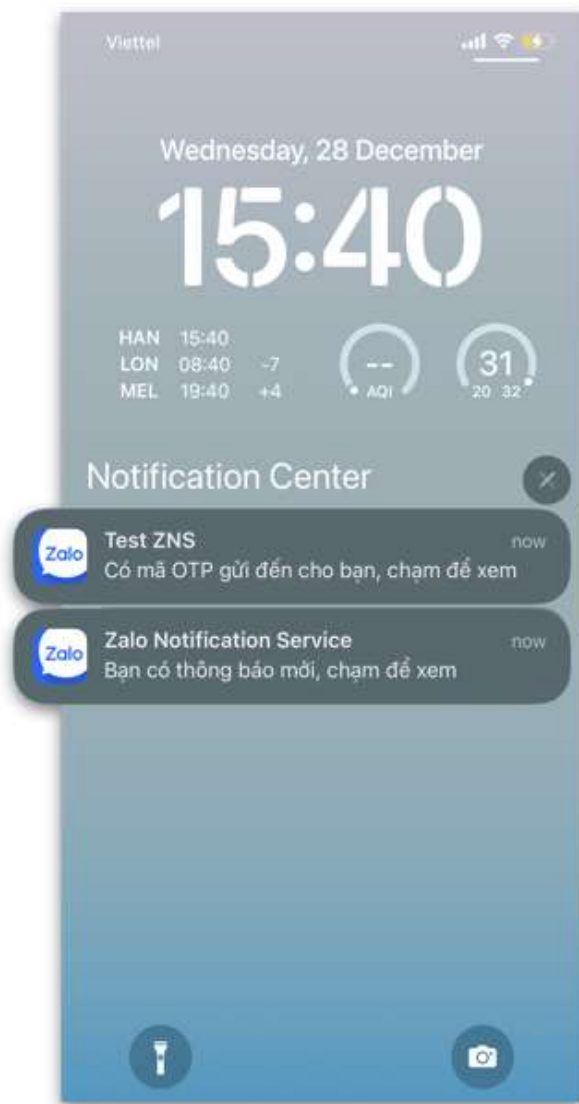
Viettel

Wednesday, 28 December

15:40

HAN 15:40
LON 08:40 -7
MEL 19:40 +4

--
AQI

31
20 32

Notification Center

Zalo
Test ZNS
now
Có mã OTP gửi đến cho bạn, chạm để xem

Zalo
Zalo Notification Service
now
Bạn có thông báo mới, chạm để xem